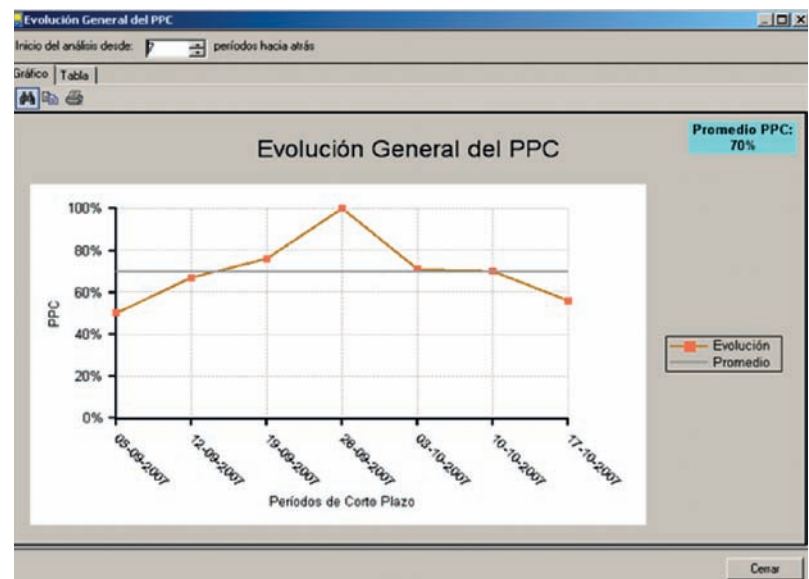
Evolución General del PPC

Inicio del análisis desde: 7 períodos hacia atrás

Gráfico | Tabla

Promedio PPC: 70%

Evolución General del PPC

100%
80%
60%
40%
20%
0%

PPC

05-09-2007
12-09-2007
19-09-2007
26-09-2007
03-10-2007
10-10-2007
17-10-2007

Períodos de Corto Plazo

Evolución
Promedio

Cerrar